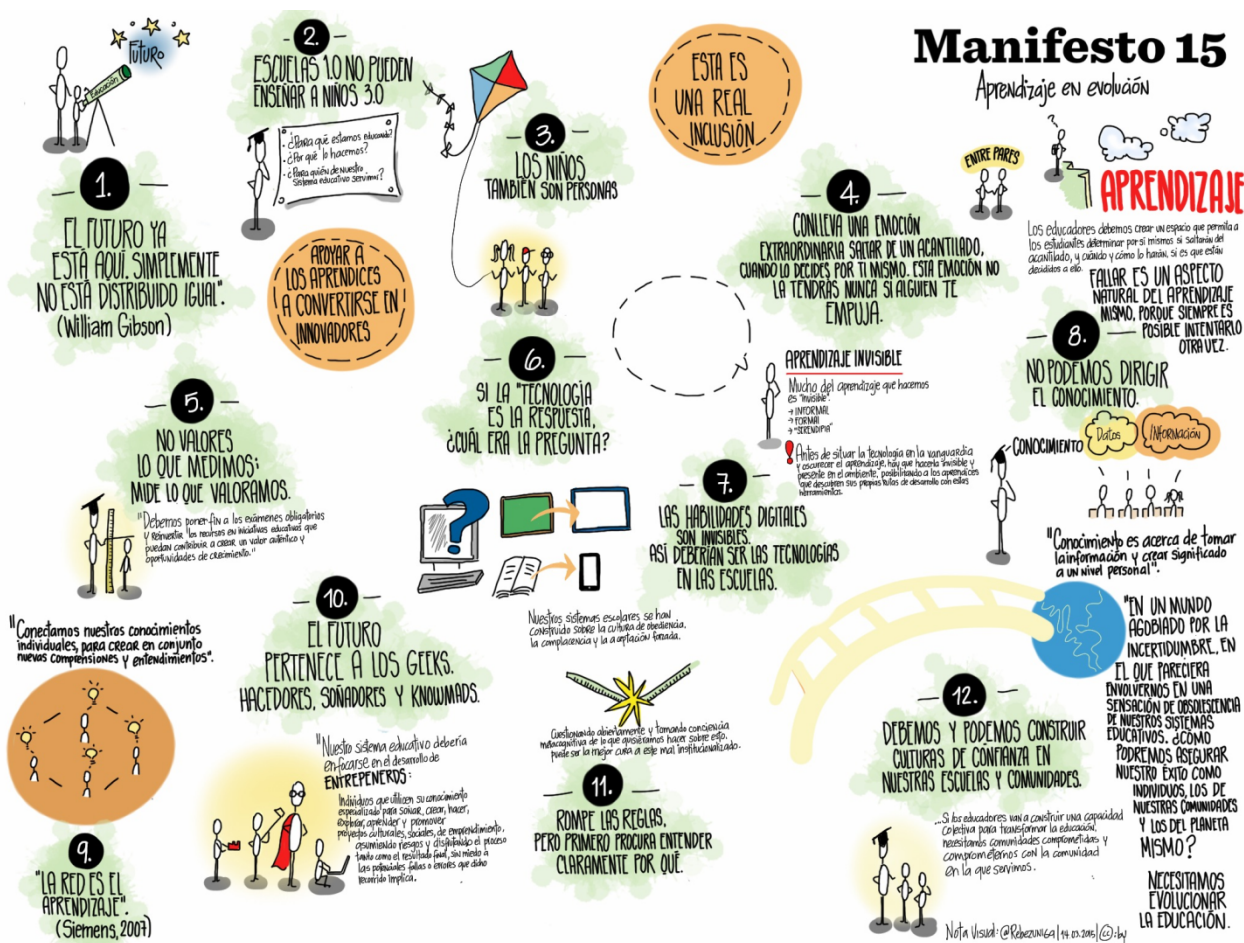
Manifesto 15
Aprendizaje en evolución

FUTURO
Educación

1.
EL FUTURO YA ESTÁ AQUÍ. SIMPLEMENTE NO ESTÁ DISTRIBUIDO IGUAL". (William Gibson)

2.
ESCUELAS 1.0 NO PUEDEN ENSEÑAR A NIÑOS 3.0

¿Para qué estamos educando?
¿Por qué lo hacemos?
¿Para quién de nuestro Sistema educativo servimos?

APOYAR A LOS APRENDICES A CONVERTIRSE EN INNOVADORES

3.
LOS NIÑOS TAMBIÉN SON PERSONAS

ESTA ES UNA REAL INCLUSIÓN

ENTRE PARES

APRENDIZAJE

Los educadores debemos crear un espacio que permita a los estudiantes determinar por sí mismos si saltarán del acantilado, y cuándo y cómo lo harán, si es que están decididos a ello.

4.
CONLLEVA UNA EMOCIÓN EXTRAORDINARIA SALTAR DE UN ACANTILADO, CUANDO LO DECIDES POR TI MISMO. ESTA EMOCIÓN NO LA TENDRÁS NUNCA SI ALGUIEN TE EMPUJA.

FALLAR ES UN ASPECTO NATURAL DEL APRENDIZAJE MISMO, PORQUE SIEMPRE ES POSIBLE INTENTARLO OTRA VEZ.

8.
NO PODEMOS DIRIGIR EL CONOCIMIENTO.

CONOCIMIENTO
Datos
Información

"Conocimiento es acerca de tomar la información y crear significado a un nivel personal".

5.
NO VALORES LO QUE MEDIMOS; MIDE LO QUE VALORAMOS.

"Debemos poner fin a los exámenes obligatorios y reinvertir los recursos en iniciativas educativas que puedan contribuir a crear un valor auténtico y oportunidades de crecimiento."

6.
SI LA "TECNOLOGÍA ES LA RESPUESTA, ¿CUÁL ERA LA PREGUNTA?

APRENDIZAJE INVISIBLE
Mucho del aprendizaje que hacemos es "invisible".
→ INFORMAL
→ FORMAL
→ "SERENDIPIA"

Antes de situar la tecnología en la vanguardia y oscurecer el aprendizaje, hay que hacerla invisible y presente en el ambiente, posibilitando a los aprendices que descubran sus propias rutas de desarrollo con estas herramientas.

7.
LAS HABILIDADES DIGITALES SON INVISIBLES. ASÍ DEBERÍAN SER LAS TECNOLOGÍAS EN LAS ESCUELAS.

Nuestros sistemas escolares se han construido sobre la cultura de obediencia, la complacencia y la aceptación forzada.

"Conectamos nuestros conocimientos individuales, para crear en conjunto nuevas comprensiones y entendimientos".

10.
EL FUTURO PERTENECE A LOS GEEKS. HACEDORES, SOÑADORES Y KNOWMADS.

"Nuestro sistema educativo debería enfocarse en el desarrollo de ENTREPRENEROS:

Individuos que utilicen su conocimiento especializado para soñar, crear, hacer, explorar, aprender y promover proyectos culturales, sociales, de emprendimiento, asumiendo riesgos y disfrutando el proceso tanto como el resultado final, sin miedo a las potenciales fallas o errores que dicho recorrido implica.

Cuestionando abiertamente y tomando conciencia metacognitiva de lo que quisiéramos hacer sobre esto, puede ser la mejor cura a este mal institucionalizado.

11.
ROMPE LAS REGLAS, PERO PRIMERO PROCURA ENTENDER CLARAMENTE POR QUÉ.

9.
"LA RED ES EL APRENDIZAJE". (Siemens, 2007)

"EN UN MUNDO AGOBIADO POR LA INCERTIDUMBRE, EN EL QUE PARECIERA ENVOLVERNOS EN UNA SENSACIÓN DE OBSOLESCENCIA DE NUESTROS SISTEMAS EDUCATIVOS, ¿CÓMO PODREMOS ASEGURAR NUESTRO ÉXITO COMO INDIVIDUOS, LOS DE NUESTRAS COMUNIDADES Y LOS DEL PLANETA MISMO?

12.
DEBEMOS Y PODEMOS CONSTRUIR CULTURAS DE CONFIANZA EN NUESTRAS ESCUELAS Y COMUNIDADES.

...Si los educadores van a construir una capacidad colectiva para transformar la educación, necesitamos comunidades comprometidas y comprometernos con la comunidad en la que servimos.

NECESITAMOS EVOLUCIONAR LA EDUCACIÓN.

Nota Visual: @RebeZuniga | 14.03.2015 | cc by